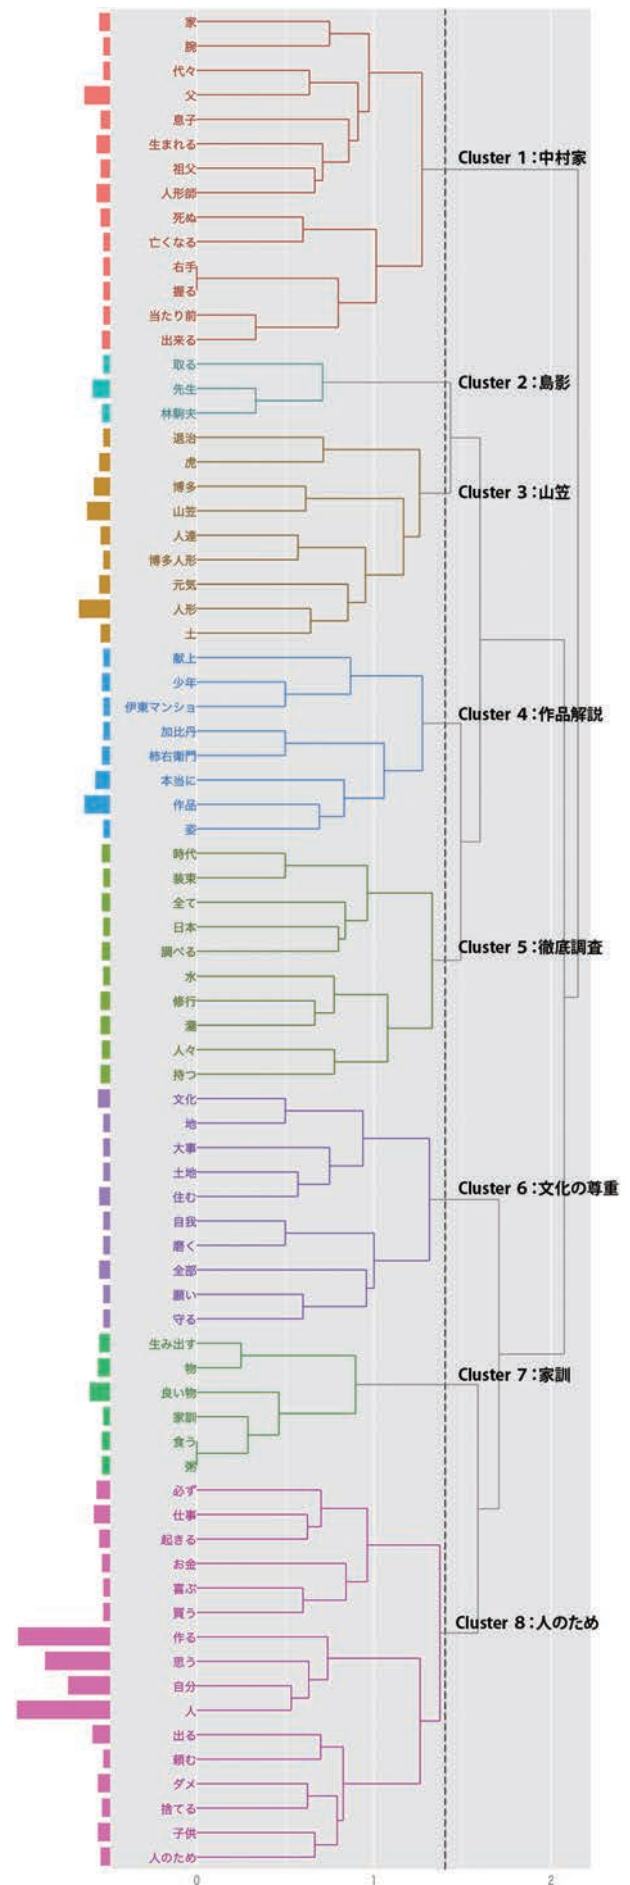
家
腕
代々
父
息子
生まれる
祖父
人形師
死ぬ
亡くなる
右手
握る
当たり前
出来る
取る
先生
林駒夫
退治
虎
博多
山笠
人達
博多人形
元気
人形
土
献上
少年
伊東マンショ
加比丹
柿右衛門
本当に
作品
姿
時代
装束
全て
日本
調べる
水
修行
滝
人々
持つ
文化
地
大事
土地
住む
自我
磨く
全部
願い
守る
生み出す
物
良い物
家訓
食う
粥
必ず
仕事
起きる
お金
喜ぶ
買う
作る
思う
自分
人
出る
頼む
ダメ
捨てる
子供
人のため

Cluster 1：中村家
Cluster 2：島影
Cluster 3：山笠
Cluster 4：作品解説
Cluster 5：徹底調査
Cluster 6：文化の尊重
Cluster 7：家訓
Cluster 8：人のため

0
1
2